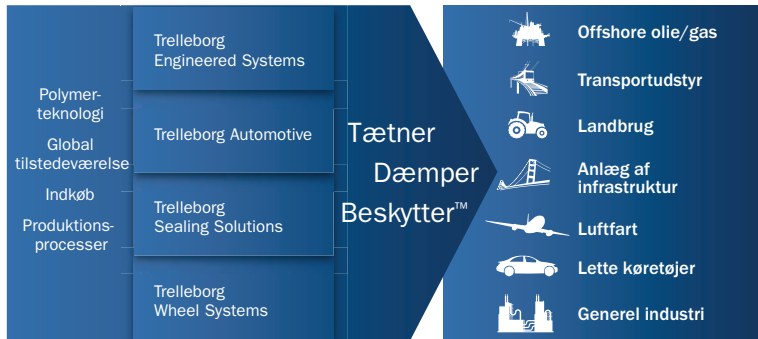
Polymerteknologi

Global tilstedeværelse

Indkøb

Produktionsprocesser

Trelleborg Engineered Systems

Trelleborg Automotive

Trelleborg Sealing Solutions

Trelleborg Wheel Systems

Tætner

Dæmper

Beskytter™

Offshore olie/gas

Transportudstyr

Landbrug

Anlæg af infrastruktur

Luftfart

Lette køretøjer

Generel industri